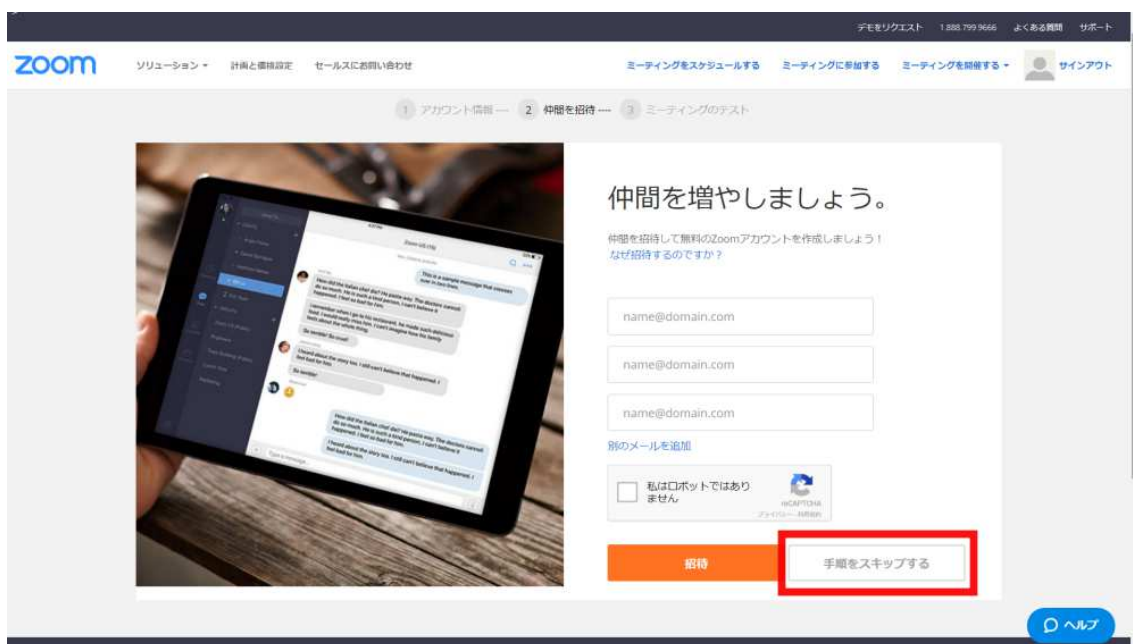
デモをリクエスト 1.888.799.9666 よくある質問 サポート

zoom ソリューション 計画と価格設定 セールスにお問い合わせ ミーティングをスケジュールする ミーティングに参加する ミーティングを開催する サインアウト

1 アカウント情報 2 仲間を招待 3 ミーティングのテスト

仲間を増やしましょう。

仲間を招待して無料のZoomアカウントを作成しましょう！
なぜ招待するのですか？

name@domain.com

name@domain.com

name@domain.com

別のメールを追加

私はロボットではありません

reCAPTCHA
プライバシー - 利用規約

招待

手順をスキップする

ヘルプ